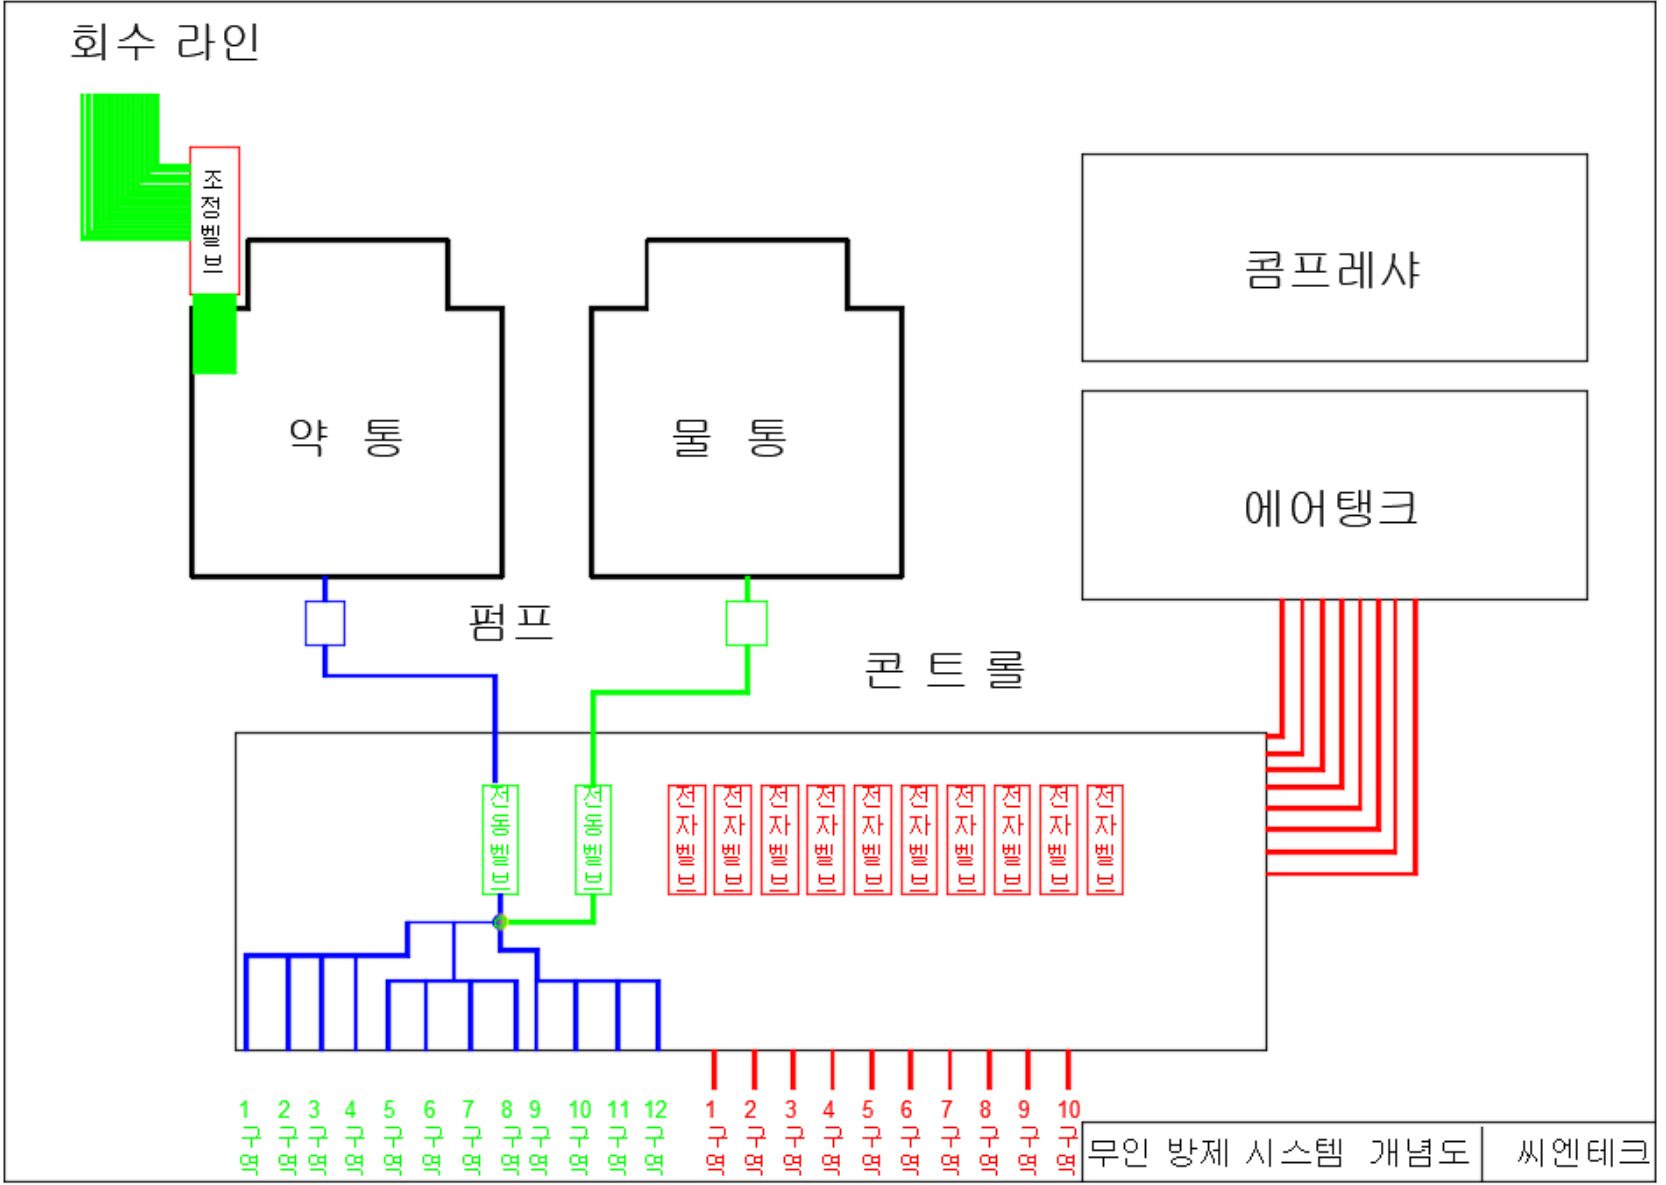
회수 라인

조정벨브

약 통

물 통

콤프레샤

에어탱크

펌프

콘 트 롤

전동벨브

전동벨브

전자벨브

전자벨브

전자벨브

전자벨브

전자벨브

전자벨브

전자벨브

전자벨브

전자벨브

전자벨브

1구역 2구역 3구역 4구역 5구역 6구역 7구역 8구역 9구역 10구역 11구역 12구역

1구역 2구역 3구역 4구역 5구역 6구역 7구역 8구역 9구역 10구역

무인 방제 시스템 개념도

씨엔테크